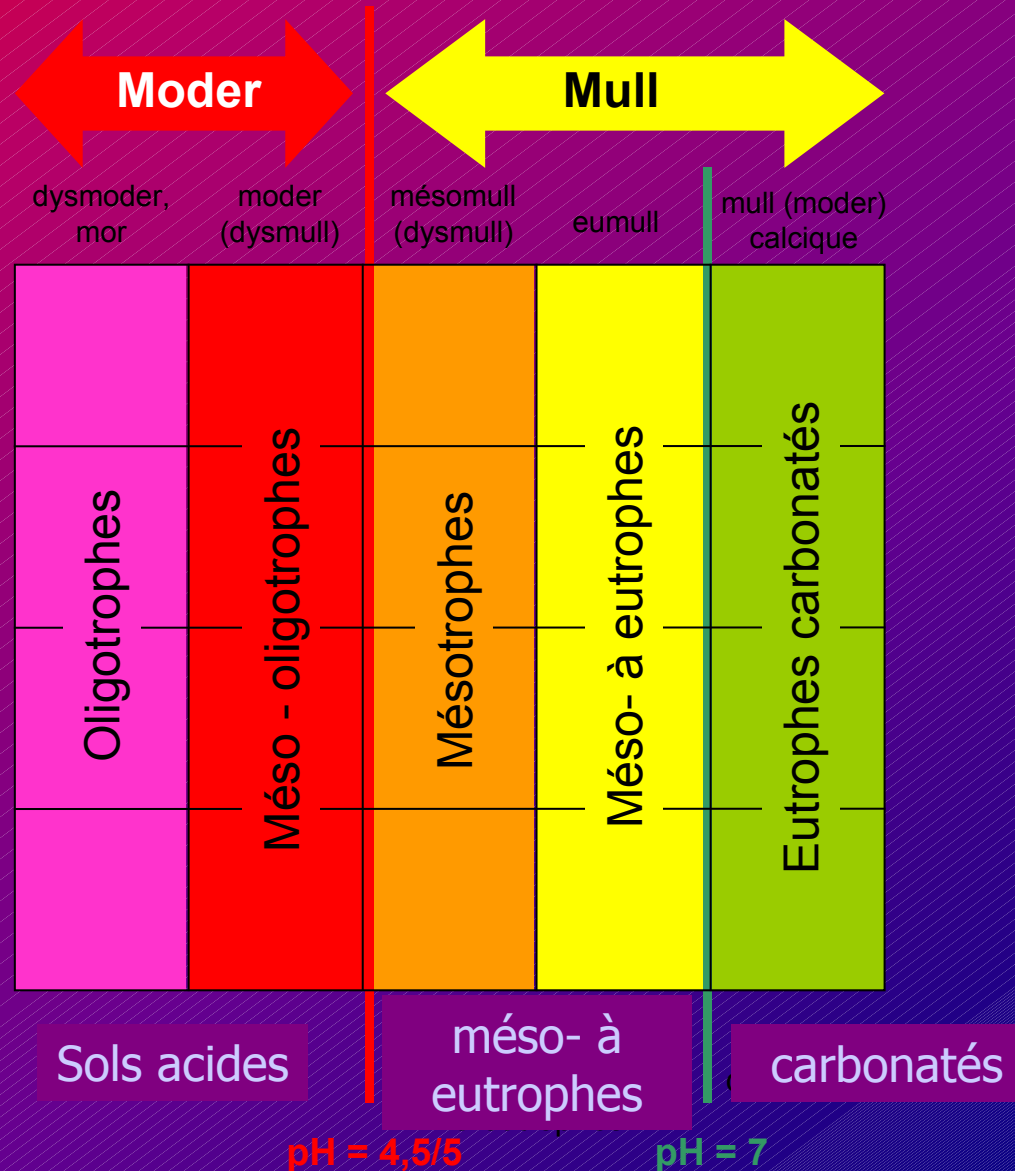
Moder

Mull

dysmoder, mor

moder (dysmull)

mésomull (dysmull)

eumull

mull (moder) calcique

Oligotrophes

Méso - oligotrophes

Mésotrophes

Méso- à eutrophes

Eutrophes carbonatés

Sols acides

méso- à eutrophes

carbonatés

pH = 4,5/5

pH = 7